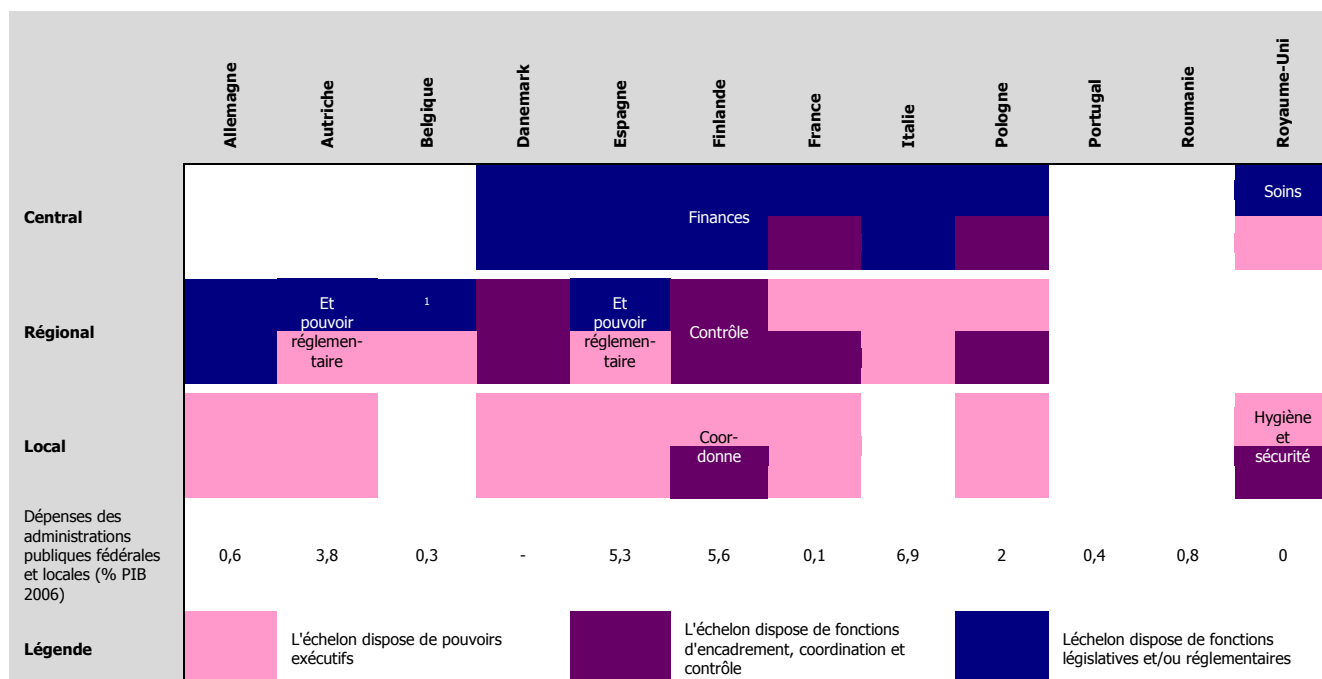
| | Allemagne | Autriche | Belgique | Danemark | Espagne | Finlande | France | Italie | Pologne | Portugal | Roumanie | Royaume-Uni |
|---|---|---|---|---|---|---|---|---|---|---|---|---|
| Central | | | | Finances | | | | | | | | Soins |
| Régional | | Et pouvoir réglementaire | 1 | | Et pouvoir réglementaire | Contrôle | | | | | | |
| Local | | | | | | Coordonne | | | | | | Hygiène et sécurité |
| Dépenses des administrations publiques fédérales et locales (% PIB 2006) | 0,6 | 3,8 | 0,3 | - | 5,3 | 5,6 | 0,1 | 6,9 | 2 | 0,4 | 0,8 | 0 |

Légende

L'échelon dispose de pouvoirs exécutifs

L'échelon dispose de fonctions d'encadrement, coordination et contrôle

Léchelon dispose de fonctions législatives et/ou réglementaires